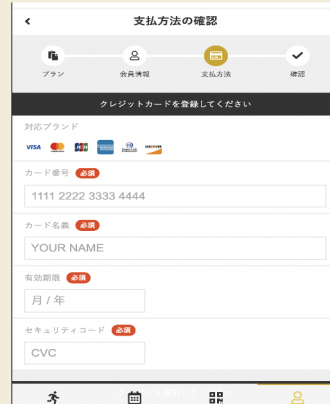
支払方法の確認

プラン
会員情報
支払方法
確認

クレジットカードを登録してください

対応ブランド

VISA

カード番号 必須
1111 2222 3333 4444

カード名義 必須
YOUR NAME

有効期限 必須
月 / 年

セキュリティコード 必須
CVC